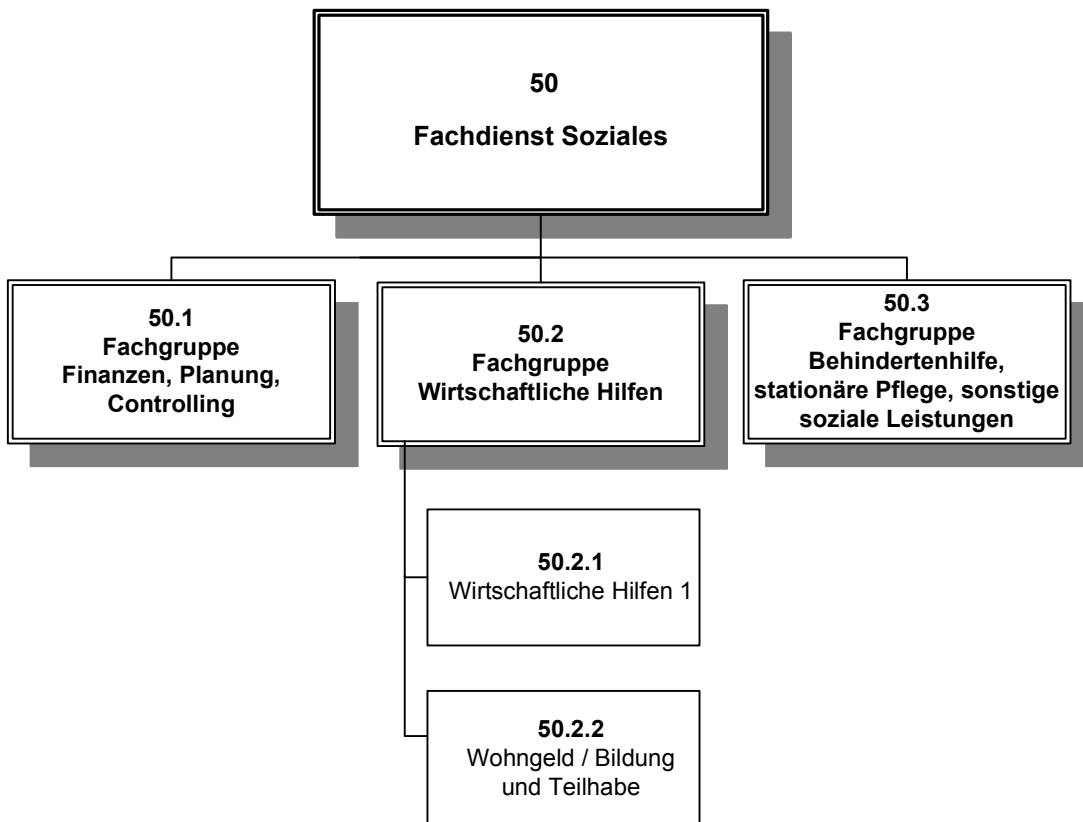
50
Fachdienst Soziales

50.1
Fachgruppe
Finanzen, Planung, Controlling

50.2
Fachgruppe
Wirtschaftliche Hilfen

50.3
Fachgruppe
Behindertenhilfe, stationäre Pflege, sonstige soziale Leistungen

50.2.1
Wirtschaftliche Hilfen 1

50.2.2
Wohngeld / Bildung und Teilhabe